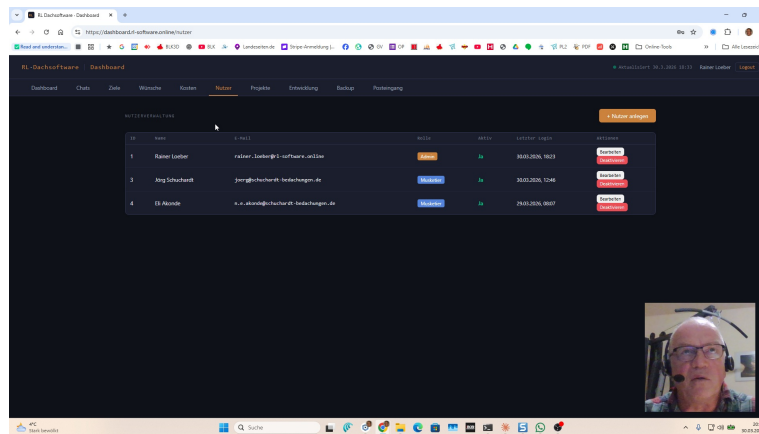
RL-Dachsoftware - Dashboard
https://dashboard.rl-software.online/nutzer
Read and understan... BUK3D BUK Landeseiten.de Stripe-Anmeldung | ... DV OP PLZ PDF Online-Tools Alle Lesezeichen

RL-Dachsoftware Dashboard
Aktualisiert 30.3.2026 19:33 Rainer Loeber Logout

Dashboard Chats Ziele Wünsche Kosten Nutzer Projekte Entwicklung Backup Posteingang

NUTZERVERWALTUNG
+ Nutzer anlegen

| ID | Name | E-Mail | Rolle | Aktiv | Letzter Login | Aktionen |
|---|---|---|---|---|---|---|
| 1 | Rainer Loeber | rainer.loeber@rl-software.online | Admin | Ja | 30.03.2026, 19:23 | Bearbeiten Deaktivieren |
| 3 | Jörg Schuchardt | joerg@schuchardt-bedachungen.de | Mitarbeiter | Ja | 30.03.2026, 12:46 | Bearbeiten Deaktivieren |
| 4 | Eli Akonde | e.e.akonde@schuchardt-bedachungen.de | Mitarbeiter | Ja | 29.03.2026, 08:07 | Bearbeiten Deaktivieren |

4°C Stark bewölkt
Suche
20 30.03.20